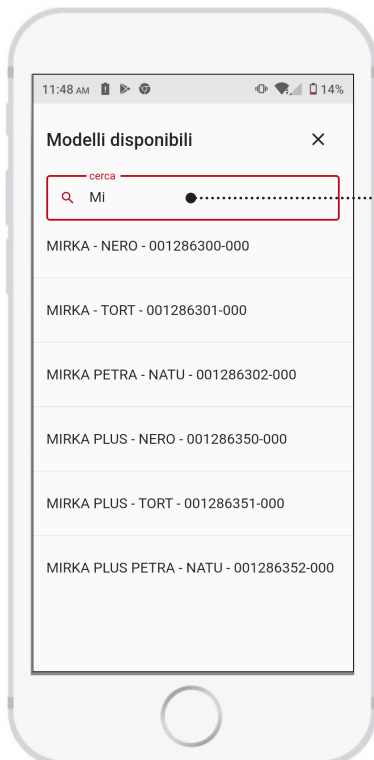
11:48 AM

14%

Modelli disponibili

×

cerca

Mi

MIRKA - NERO - 001286300-000

MIRKA - TORT - 001286301-000

MIRKA PETRA - NATU - 001286302-000

MIRKA PLUS - NERO - 001286350-000

MIRKA PLUS - TORT - 001286351-000

MIRKA PLUS PETRA - NATU - 001286352-000